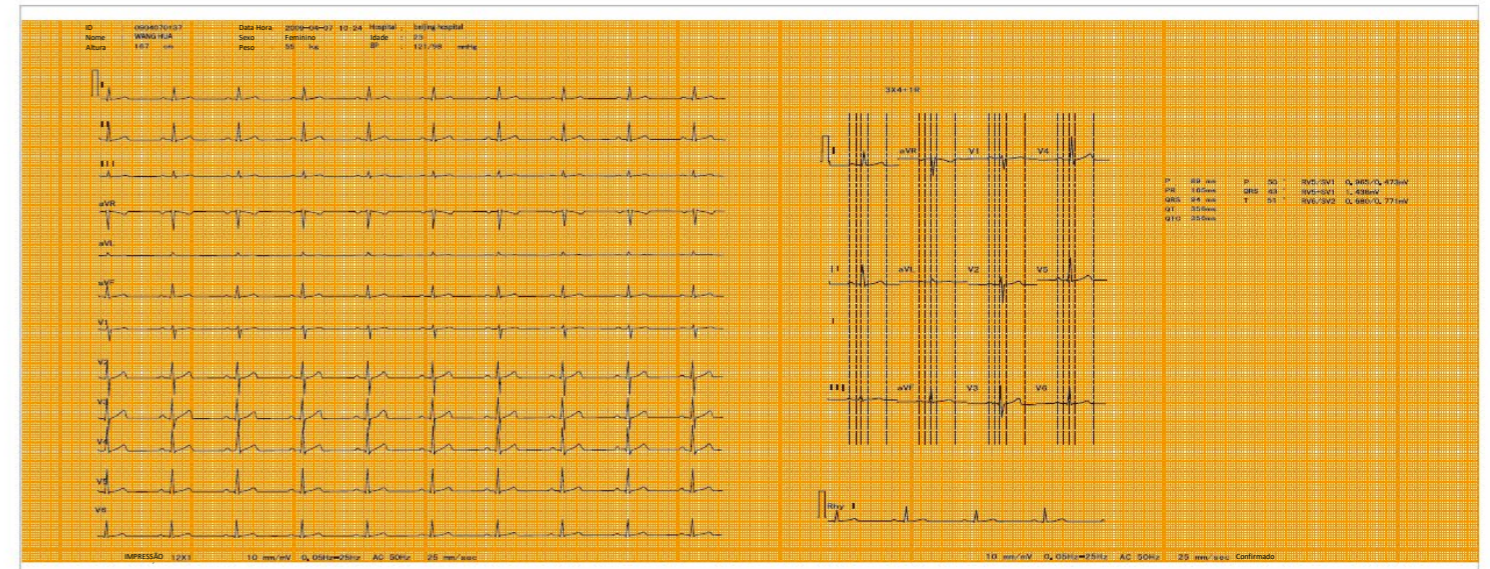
ID 0904870Y37
Nome WANG HUA
Altura 167 cm

Data Hora 2009-04-07 10:24
Sexo Feminino
Peso 55 kg

Hospital Beijing hospital
Idade 25
BP 121/78 mmHg

I
II
III
aVR
aVL
aVF
V1
V2
V3
V4
V5
V6

3X4+1R

I aVR V1 V4
II aVL V2 V5
III aVF V3 V6

Rhy II

P 88 ms
PR 165ms
QRS 84 ms
QT 356ms
QTC 359ms

P 50 °
QRS 43 °
T 51 °

RV5/SV1 0.965/0.473mV
RV5+SV1 1.438mV
RV6/SV2 0.680/0.771mV

IMPRESSÃO 12X1 10 mm/mV 0.05Hz~25Hz AC 50Hz 25 mm/sec

10 mm/mV 0.05Hz~25Hz AC 50Hz 25 mm/sec Confirmado